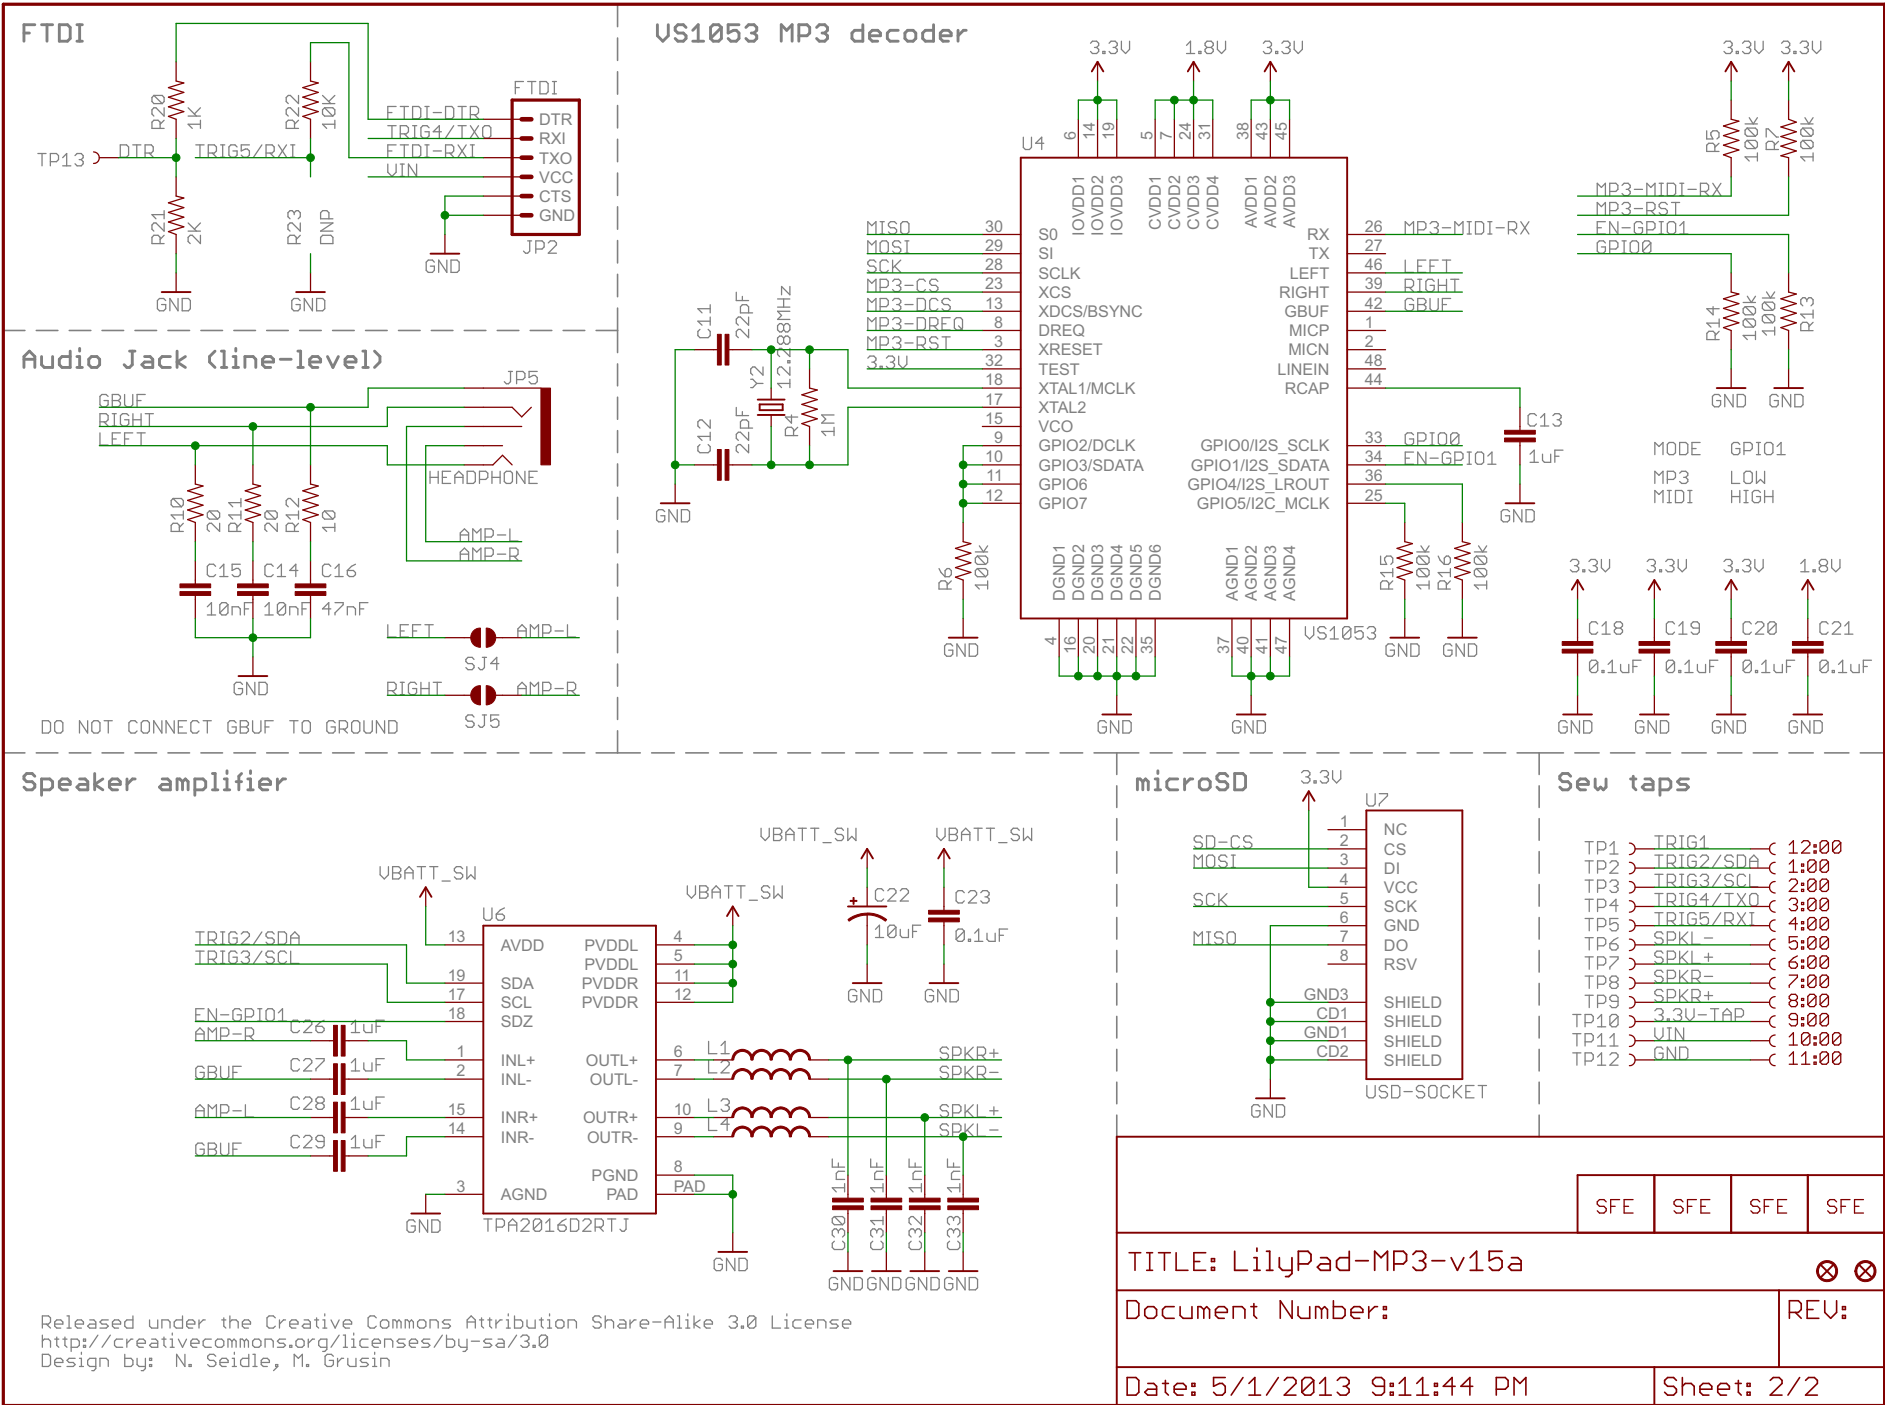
FTDI

R20 1K
R22 10K
TP13 DTR TRIG5/RXI
FTDI-DTR
TRIG4/TXO
FTDI-RXI
VIN
FTDI
DTR
RXI
TXO
VCC
CTS
GND
JP2
GND
R21 2K
R23 DNP
GND GND

Audio Jack (line-level)

GBUF
RIGHT
LEFT
JP5
HEADPHONE
AMP-L
AMP-R
R10 20 R11 20 R12 10
C15 C14 C16
10nF 10nF 47nF
GND
LEFT AMP-L
SJ4
RIGHT AMP-R
SJ5
DO NOT CONNECT GBUF TO GROUND

VS1053 MP3 decoder

3.3V 1.8V 3.3V
U4
6 14 19 5 7 24 31 38 43 45
IOVDD1 IOVDD2 IOVDD3 CVDD1 CVDD2 CVDD3 CVDD4 AVDD1 AVDD2 AVDD3
MISO 30 SO
MOSI 29 SI
SCK 28 SCLK
MP3-CS 23 XCS
MP3-DCS 13 XDCS/BSYNC
MP3-DREQ 8 DREQ
MP3-RST 3 XRESET
3.3V 32 TEST
18 XTAL1/MCLK
17 XTAL2
15 VCO
9 GPIO2/DCLK
10 GPIO3/SDATA
11 GPIO6
12 GPIO7
RX 26 MP3-MIDI-RX
TX 27
LEFT 46 LEFT
RIGHT 39 RIGHT
GBUF 42 GBUF
MICP 1
MICN 2
LINEIN 48
RCAP 44
GPIO0/I2S_SCLK 33 GPIO0
GPIO1/I2S_SDATA 34 FN-GPIO1
GPIO4/I2S_LROUT 36
GPIO5/I2C_MCLK 25
C11 22pF
Y2 12.288MHz
R4 1M
C12 22pF
GND
C13 1uF
GND
R6 100k
GND
DGND1 DGND2 DGND3 DGND4 DGND5 DGND6 AGND1 AGND2 AGND3 AGND4
4 16 20 21 22 35 37 40 41 47
VS1053
GND GND
R15 100k R16 100k
GND GND

3.3V 3.3V
R5 100k R7 100k
MP3-MIDI-RX
MP3-RST
FN-GPIO1
GPIO0
R14 100k 100k R13
GND GND
MODE GPIO1
MP3 LOW
MIDI HIGH
3.3V 3.3V 3.3V 1.8V
C18 C19 C20 C21
0.1uF 0.1uF 0.1uF 0.1uF
GND GND GND GND

Speaker amplifier

VBATT_SW VBATT_SW VBATT_SW VBATT_SW
U6
TRIG2/SDA
TRIG3/SCL
FN-GPIO1
AMP-R C26 1uF
GBUF C27 1uF
AMP-L C28 1uF
GBUF C29 1uF
13 AVDD
19 SDA
17 SCL
18 SDZ
1 INL+
2 INL-
15 INR+
14 INR-
3 AGND
GND
PVDDL 4
PVDDL 5
PVDDR 11
PVDDR 12
OUTL+ 6
OUTL- 7
OUTR+ 10
OUTR- 9
PGND 8
PAD PAD
TPA2016D2RTJ
GND
L1 L2 L3 L4
SPKR+
SPKR-
SPKL+
SPKL-
C22 10uF C23 0.1uF
GND GND
1nF 1nF 1nF 1nF
C30 C31 C32 C33
GNDGNDGNDGND

microSD

3.3V
U7
SD-CS
MOSI
SCK
MISO
1 NC
2 CS
3 DI
4 VCC
5 SCK
6 GND
7 DO
8 RSV
GND3 SHIELD
CD1 SHIELD
GND1 SHIELD
CD2 SHIELD
USD-SOCKET
GND

Sew taps

TP1 TRIG1 12:00
TP2 TRIG2/SDA 1:00
TP3 TRIG3/SCL 2:00
TP4 TRIG4/TXO 3:00
TP5 TRIG5/RXI 4:00
TP6 SPKL- 5:00
TP7 SPKL+ 6:00
TP8 SPKR- 7:00
TP9 SPKR+ 8:00
TP10 3.3V-TAP 9:00
TP11 VIN 10:00
TP12 GND 11:00

SFE SFE SFE SFE
TITLE: LilyPad-MP3-v15a
Document Number:
REV:
Date: 5/1/2013 9:11:44 PM
Sheet: 2/2

Released under the Creative Commons Attribution Share-Alike 3.0 License
http://creativecommons.org/licenses/by-sa/3.0
Design by: N. Seidle, M. Grusin